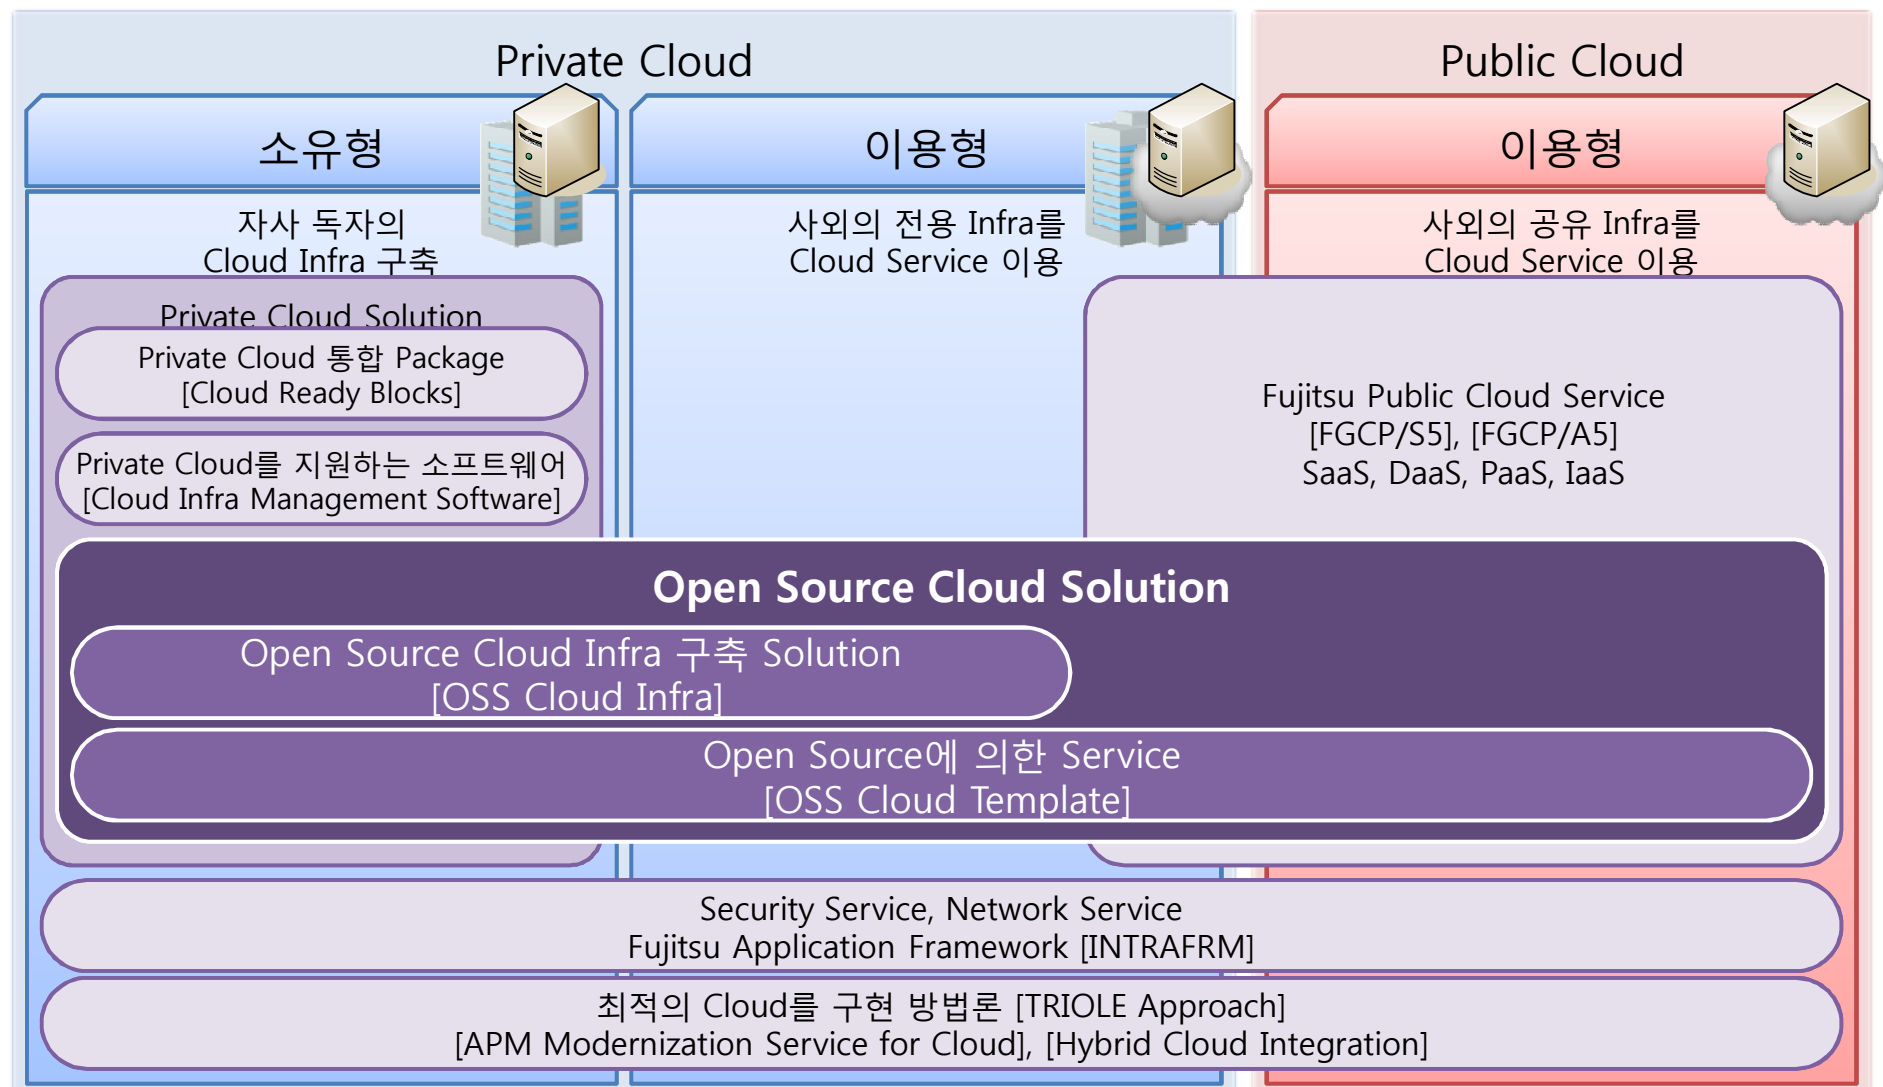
Private Cloud

Public Cloud

소유형

자사 독자의
Cloud Infra 구축

이용형

사외의 전용 Infra를
Cloud Service 이용

이용형

사외의 공유 Infra를
Cloud Service 이용

Private Cloud Solution

Private Cloud 통합 Package
[Cloud Ready Blocks]

Private Cloud를 지원하는 소프트웨어
[Cloud Infra Management Software]

Fujitsu Public Cloud Service
[FGCP/S5], [FGCP/A5]
SaaS, DaaS, PaaS, IaaS

Open Source Cloud Solution

Open Source Cloud Infra 구축 Solution
[OSS Cloud Infra]

Open Source에 의한 Service
[OSS Cloud Template]

Security Service, Network Service
Fujitsu Application Framework [INTRAFRM]

최적의 Cloud를 구현 방법론 [TRIOLE Approach]
[APM Modernization Service for Cloud], [Hybrid Cloud Integration]